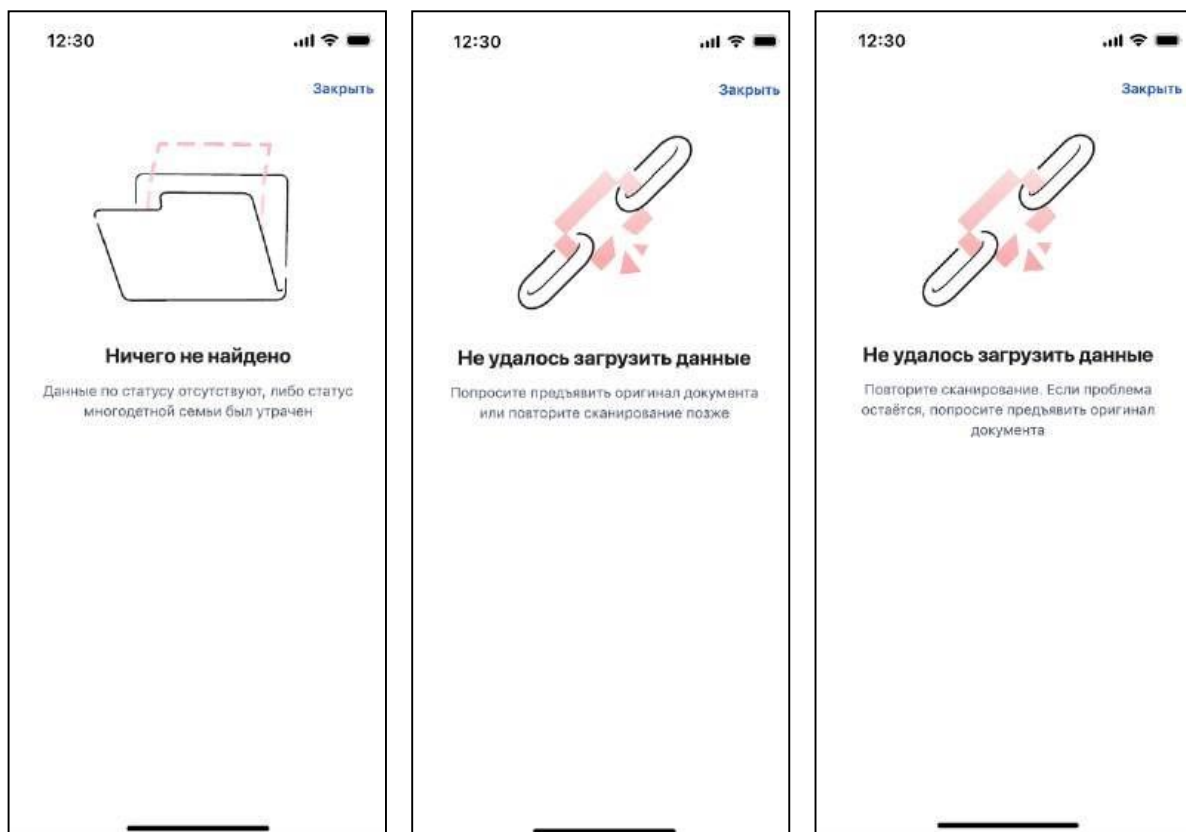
12:30

Закрыть

Ничего не найдено

Данные по статусу отсутствуют, либо статус многодетной семьи был утрачен

12:30

Закрыть

Не удалось загрузить данные

Попросите предъявить оригинал документа или повторите сканирование позже

12:30

Закрыть

Не удалось загрузить данные

Повторите сканирование. Если проблема остаётся, попросите предъявить оригинал документа